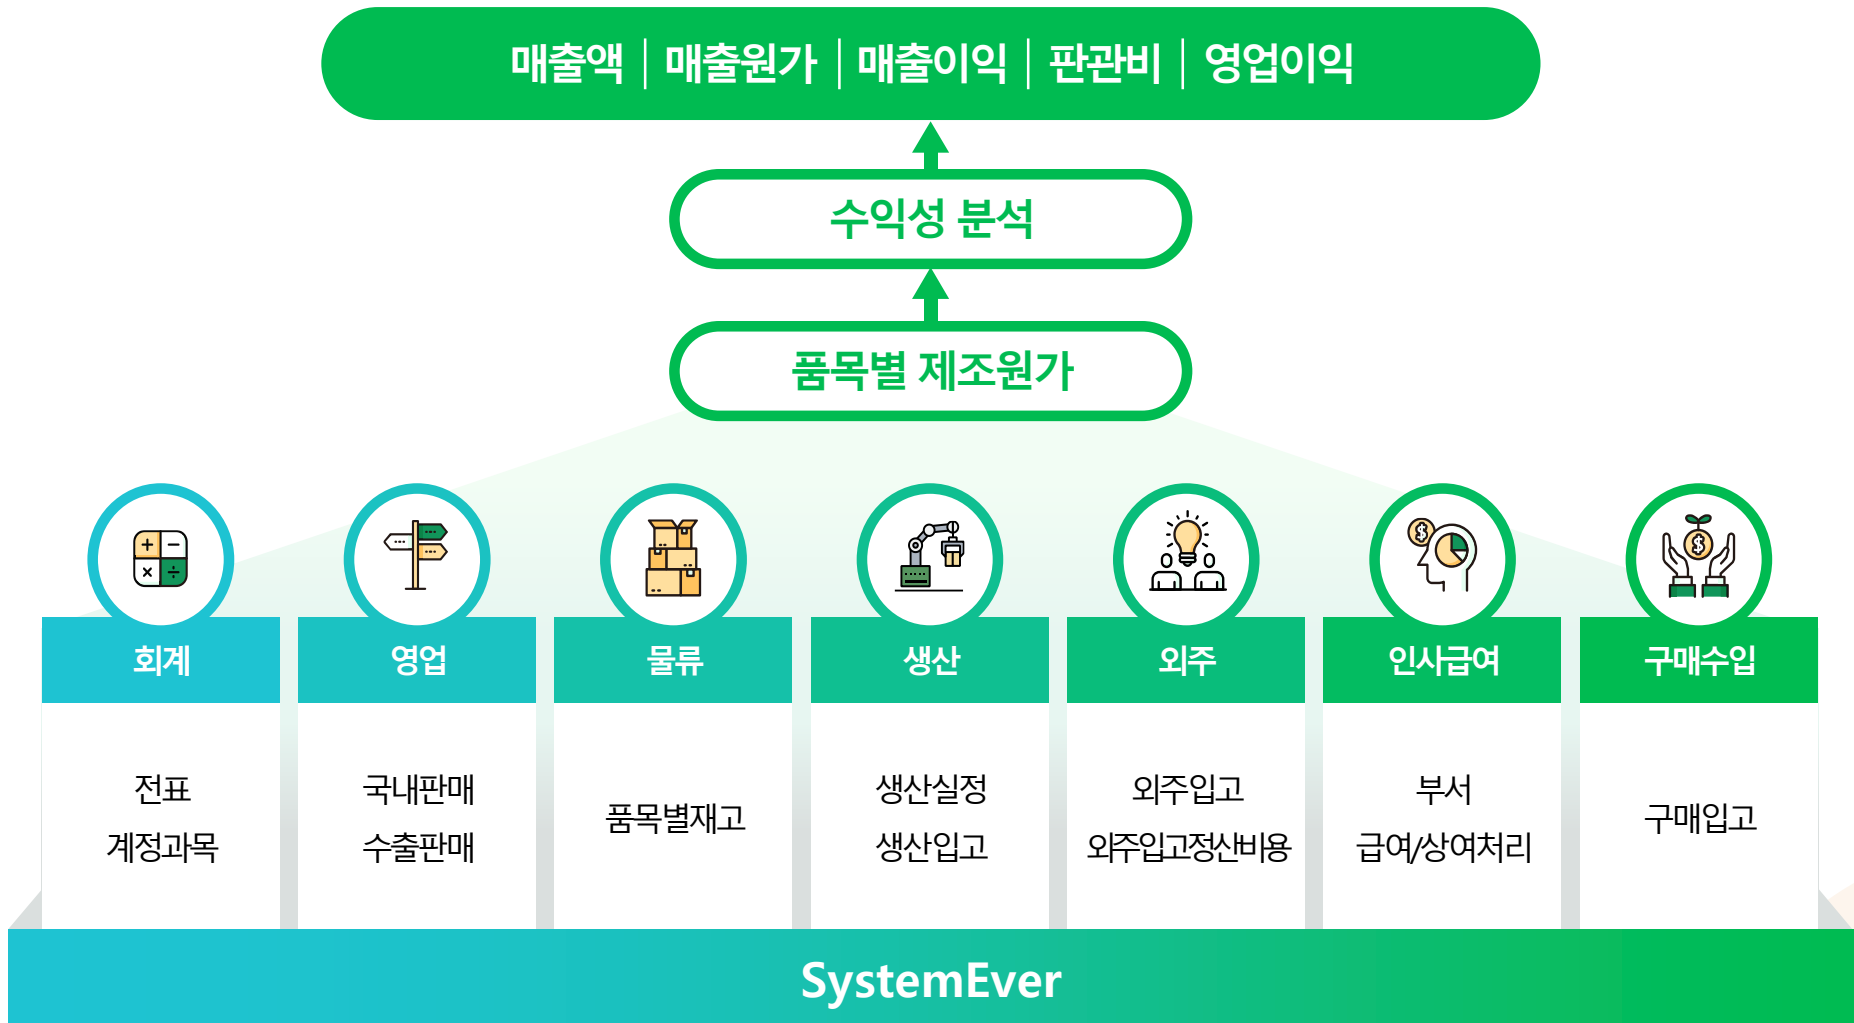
매출액 | 매출원가 | 매출이익 | 판관비 | 영업이익

수익성 분석

품목별 제조원가

회계

전표
계정과목

영업

국내판매
수출판매

물류

품목별재고

생산

생산실정
생산입고

외주

외주입고
외주입고정산비용

인사급여

부서
급여/상여처리

구매수입

구매입고

SystemEver